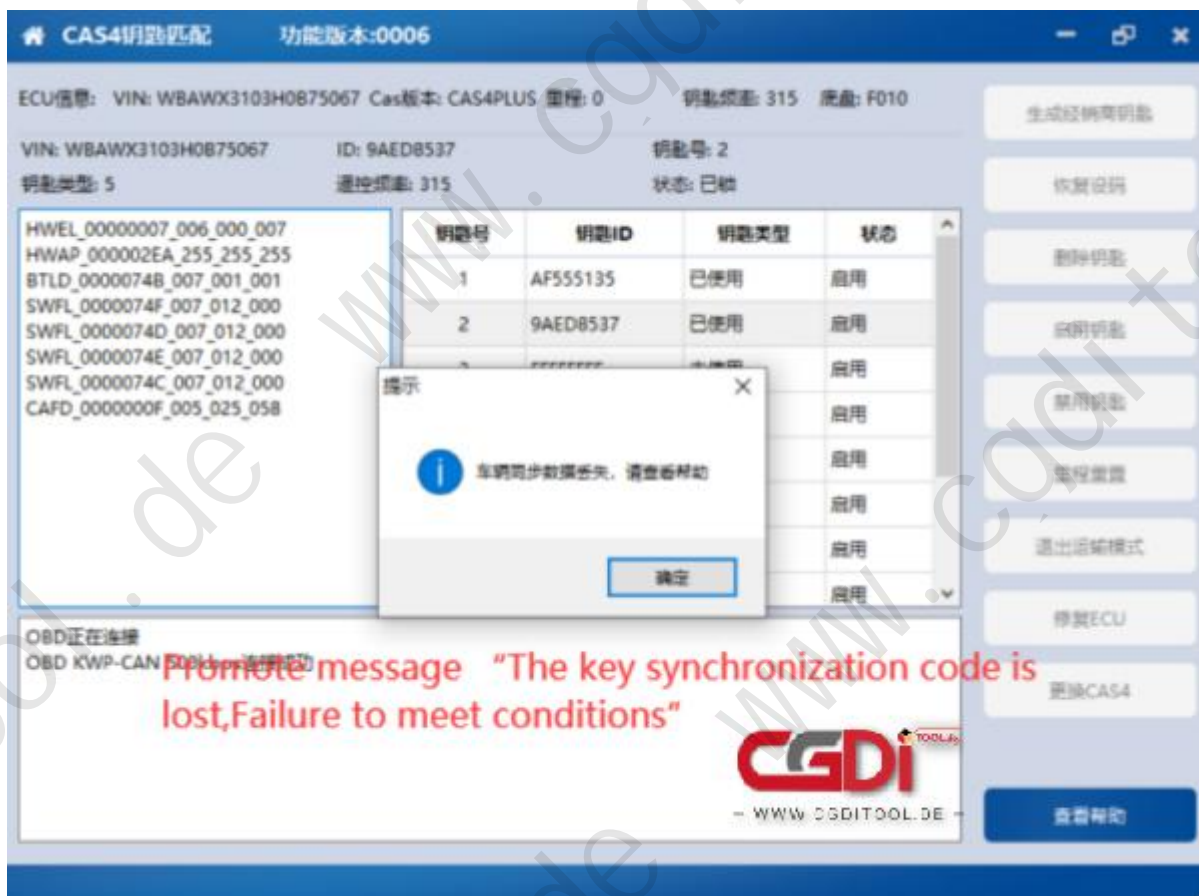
CAS4钥匙匹配 功能版本:0006

ECU信息: VIN: WBAWX3103H0B75067 Cas版本: CAS4PLUS 里程: 0 钥匙频率: 315 底盘: F010

VIN: WBAWX3103H0B75067 ID: 9AED8537 钥匙号: 2
钥匙类型: 5 遥控频率: 315 状态: 已锁

HWEL_00000007_006_000_007
HWAP_000002EA_255_255_255
BTLD_0000074B_007_001_001
SWFL_0000074F_007_012_000
SWFL_0000074D_007_012_000
SWFL_0000074E_007_012_000
SWFL_0000074C_007_012_000
CAFD_0000000F_005_025_058

| 钥匙号 | 钥匙ID | 钥匙类型 | 状态 |
|---|---|---|---|
| 1 | AF555135 | 已使用 | 启用 |
| 2 | 9AED8537 | 已使用 | 启用 |
| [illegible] | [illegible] | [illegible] | 启用 |
| | | | 启用 |
| | | | 启用 |
| | | | 启用 |
| | | | 启用 |
| | | | 启用 |

提示
车辆同步数据丢失，请查看帮助
确定

OBD正在连接
OBD KWP-CAN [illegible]
Promote message "The key synchronization code is lost,Failure to meet conditions"

CGDI TOOL
- WWW.CGDITOOL.DE -

生成经销商钥匙
恢复设码
删除钥匙
启用钥匙
禁用钥匙
里程重置
退出运输模式
修复ECU
更换CAS4
查看帮助